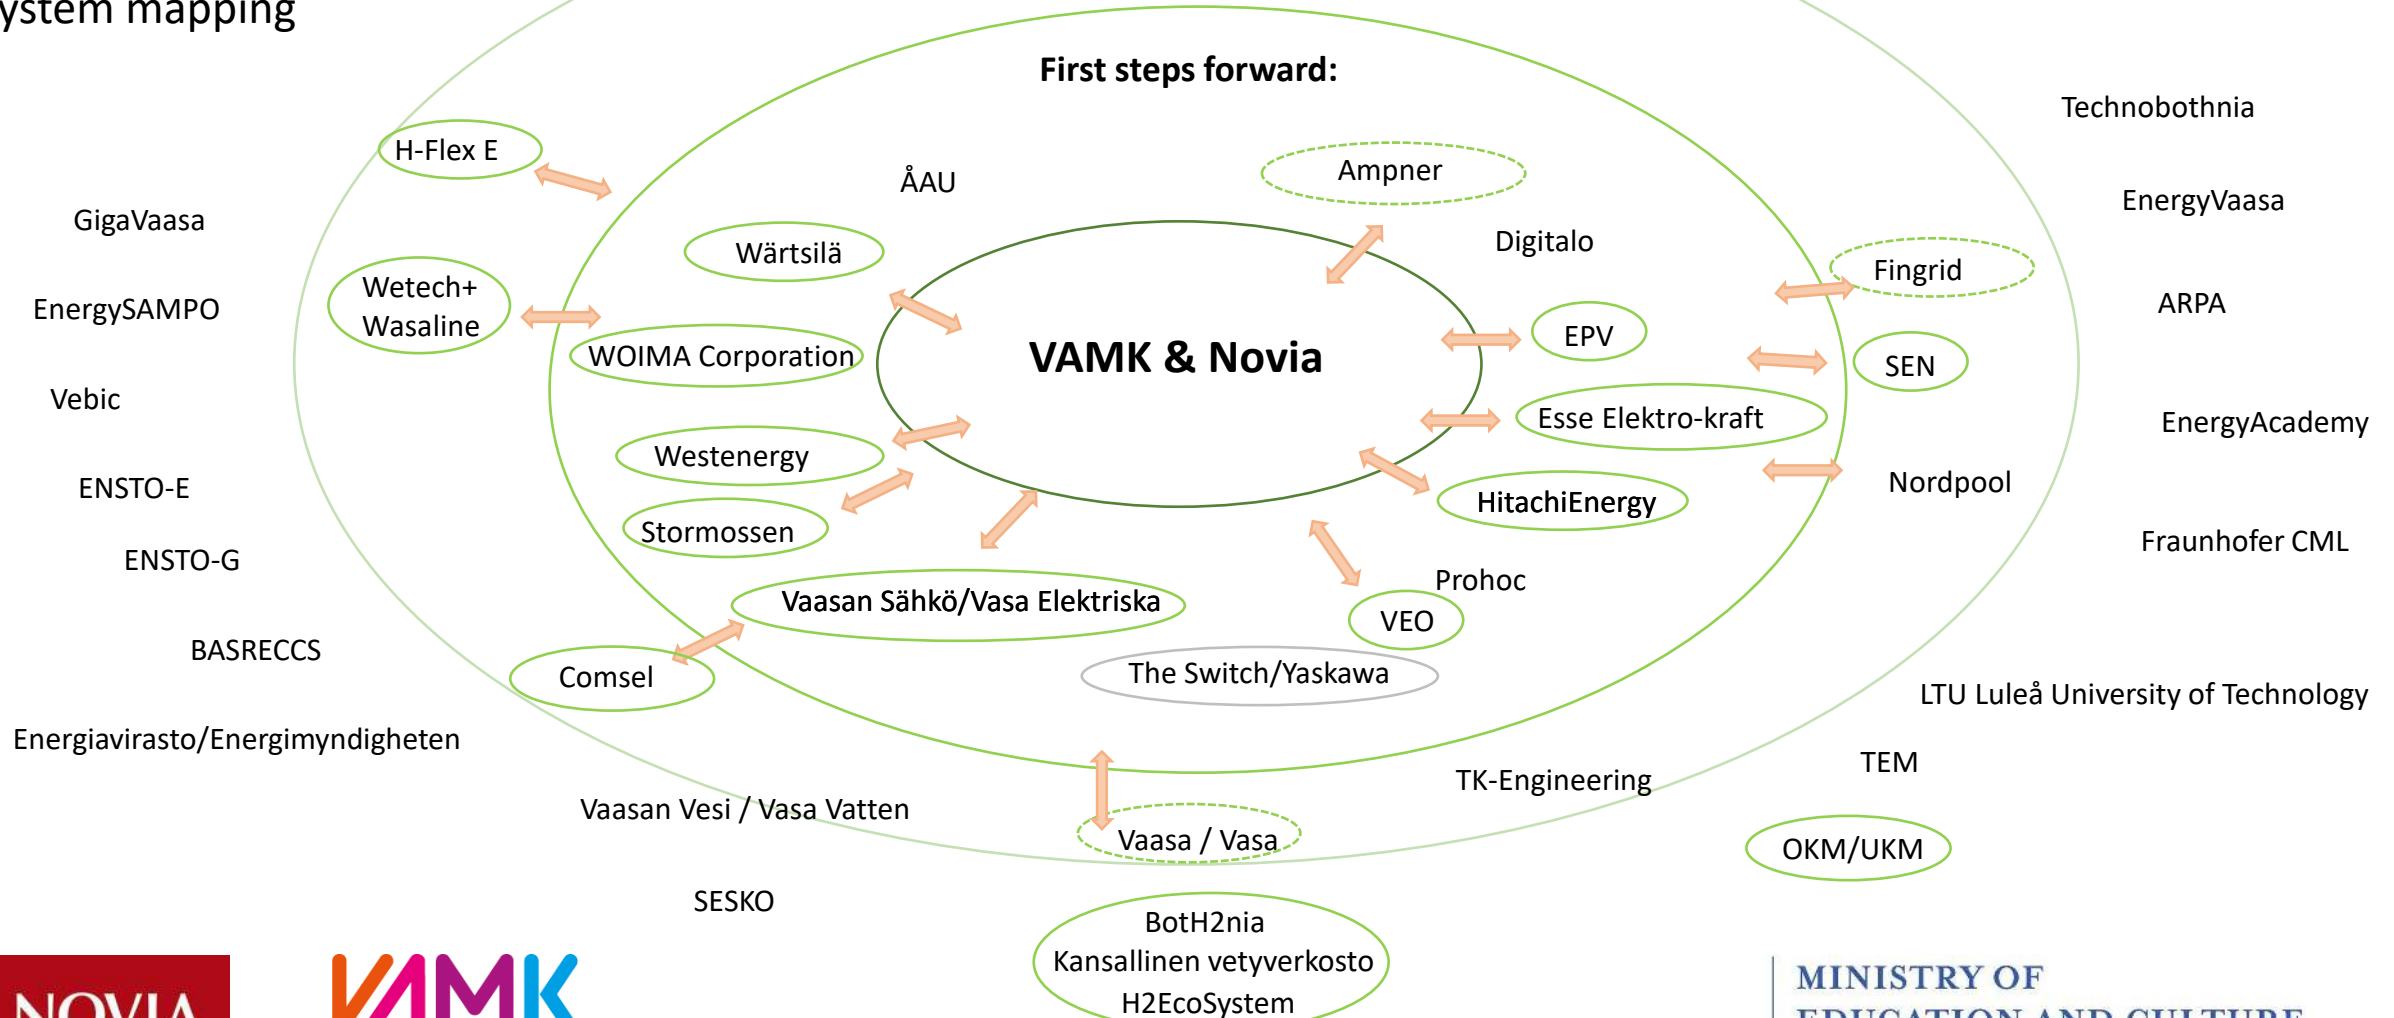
ystem mapping

First steps forward:

Technobothnia

H-Flex E

ÅAU

Ampner

EnergyVaasa

GigaVaasa

Wärtsilä

Digitalo

Fingrid

ARPA

EnergySAMPO

Wetech+ Wasaline

EPV

WOIMA Corporation

VAMK & Novia

SEN

Vebic

Esse Elektro-kraft

EnergyAcademy

Westenergy

Nordpool

ENSTO-E

HitachiEnergy

Stormossen

Fraunhofer CML

ENSTO-G

Prohoc

Vaasan Sähkö/Vasa Elektriska

VEO

BASRECCS

Comsel

The Switch/Yaskawa

LTU Luleå University of Technology

Energiavirasto/Energimyndigheten

TEM

TK-Engineering

Vaasan Vesi / Vasa Vatten

Vaasa / Vasa

OKM/UKM

SESKO

BotH2nia
Kansallinen vetyverkosto
H2EcoSystem

NOVIA

VAMK

MINISTRY OF
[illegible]